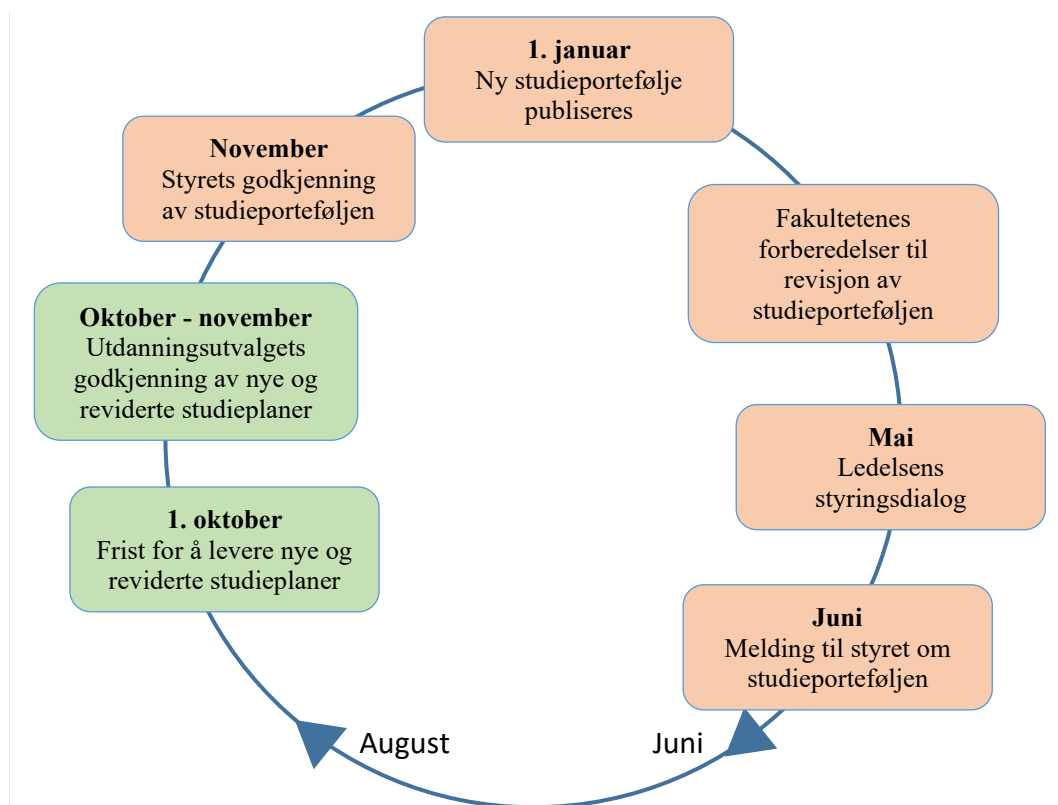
**1. januar**
Ny studieportefølje publiseres

Fakultetenes forberedelser til revisjon av studieporteføljen

**Mai**
Ledelsens styringsdialog

**Juni**
Melding til styret om studieporteføljen

Juni

August

**1. oktober**
Frist for å levere nye og reviderte studieplaner

**Oktober - november**
Utdanningsutvalgets godkjenning av nye og reviderte studieplaner

**November**
Styrets godkjenning av studieporteføljen